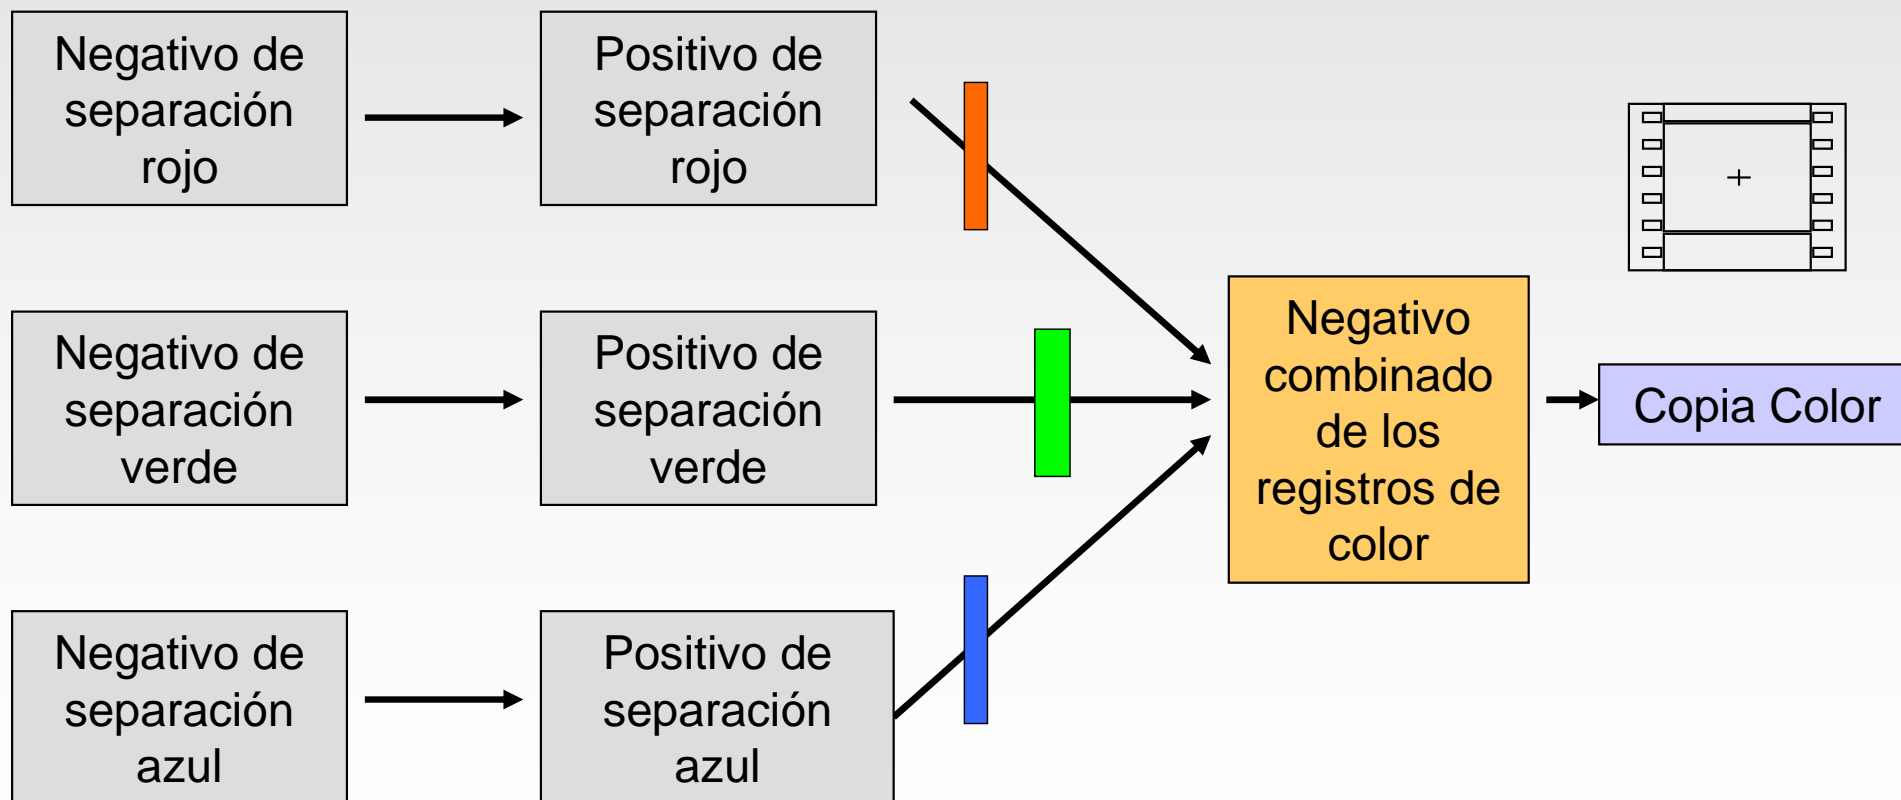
Negativo de separación rojo

Positivo de separación rojo

Negativo de separación verde

Positivo de separación verde

Negativo de separación azul

Positivo de separación azul

Negativo combinado de los registros de color

Copia Color